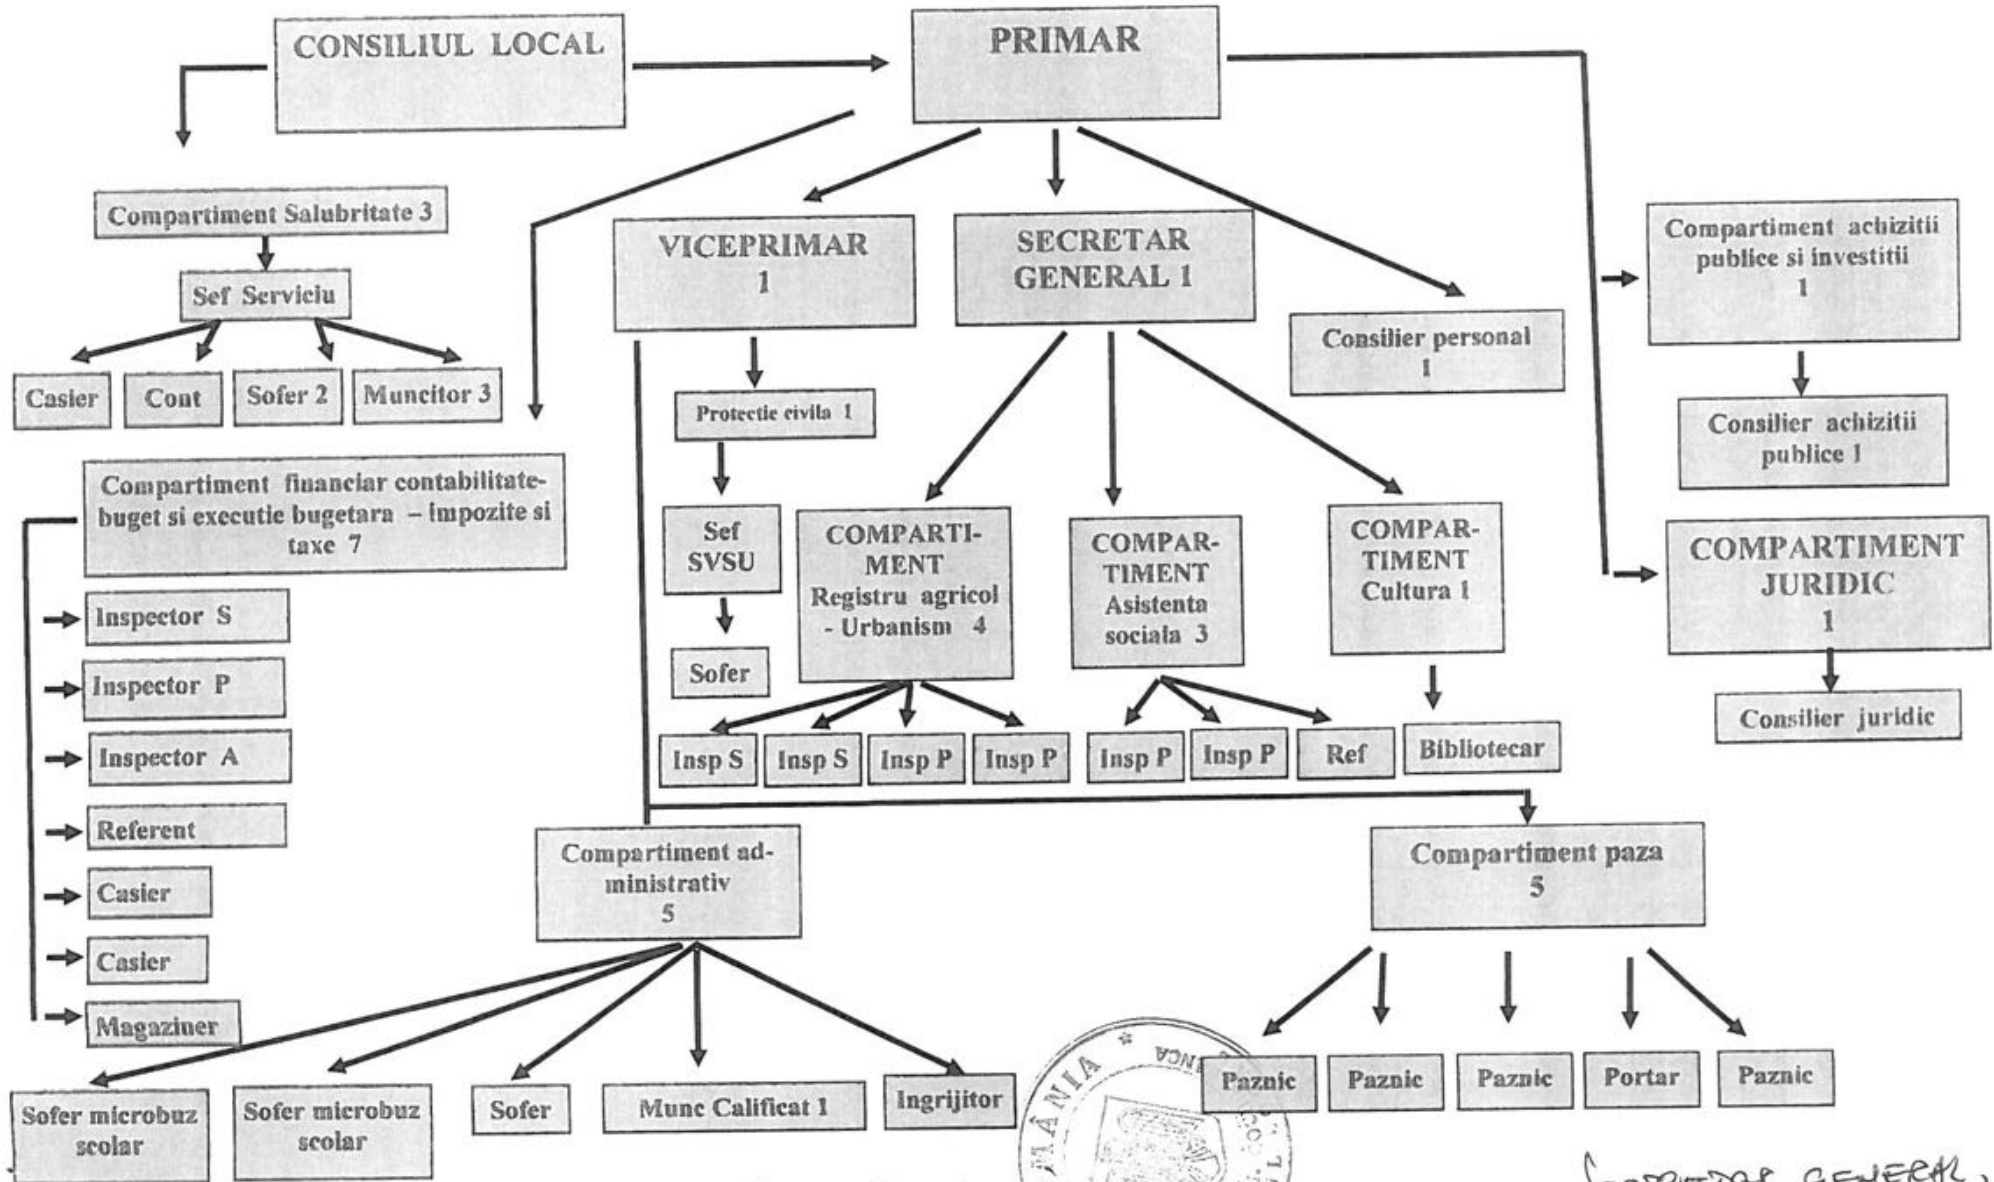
CONSILIUL LOCAL

PRIMAR

Compartiment Salubritate 3

Sef Serviciu

Casier

Cont

Sofer 2

Muncitor 3

VICEPRIMAR 1

SECRETAR GENERAL 1

Consilier personal 1

Compartiment achizitii publice si investitii 1

Consilier achizitii publice 1

COMPARTIMENT JURIDIC 1

Consilier juridic

Protectie civila 1

Sef SVSU

Sofer

COMPARTIMENT Registru agricol - Urbanism 4

COMPARTIMENT Asistenta sociala 3

COMPARTIMENT Cultura 1

Insp S

Insp S

Insp P

Insp P

Insp P

Insp P

Ref

Bibliotecar

Compartiment financiar contabilitate-buget si executie bugetara – impozite si taxe 7

Inspector S

Inspector P

Inspector A

Referent

Casier

Casier

Magaziner

Compartiment administrativ 5

Compartiment paza 5

Sofer microbuz scolar

Sofer microbuz scolar

Sofer

Munc Calificat 1

Ingrijitor

Paznic

Paznic

Paznic

Portar

Paznic

ROMÂNIA

SECRETAR GENERAL